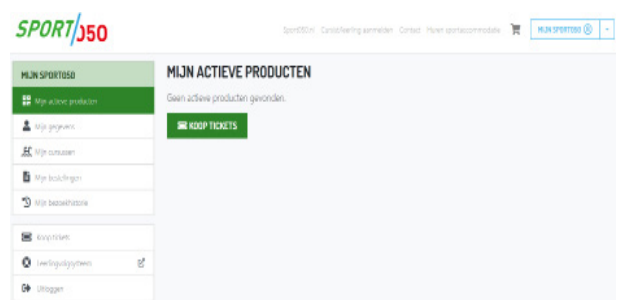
SPORT050

Sport050.nl Cursist/leerling aanmelden Contact Huren sportaccommodatie

MIJN SPORT050

MIJN SPORT050

Mijn actieve producten

Mijn gegevens

Mijn cursussen

Mijn bestellingen

Mijn bezoekhistorie

Koop tickets

Leerlingvolgsysteem

Uitloggen

MIJN ACTIEVE PRODUCTEN

Geen actieve producten gevonden.

KOOP TICKETS